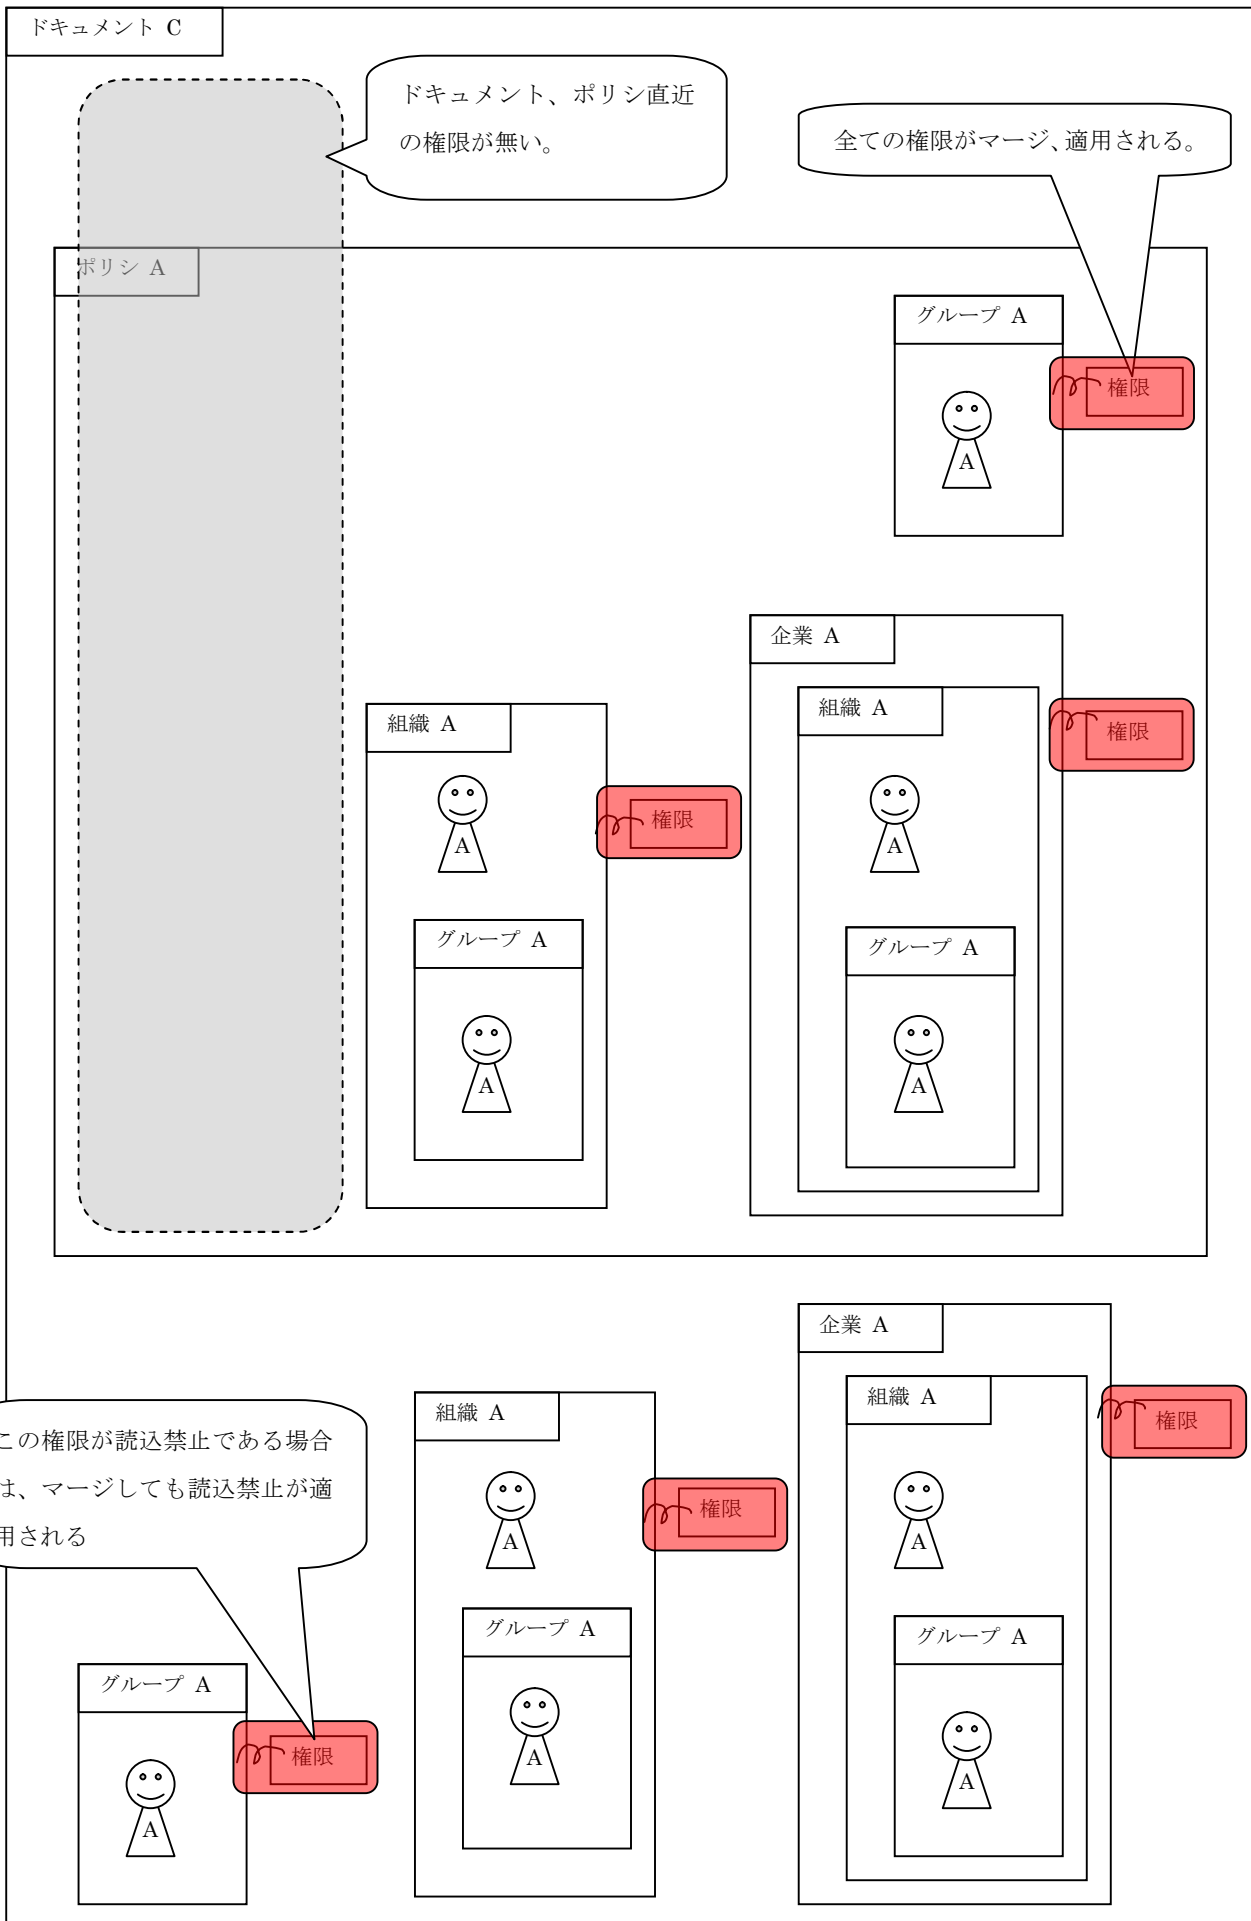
ドキュメント C

ドキュメント、ポリシ直近の権限が無い。

全ての権限がマージ、適用される。

ポリシ A

グループ A

A

権限

企業 A

組織 A

A

グループ A

A

権限

組織 A

A

権限

グループ A

A

企業 A

組織 A

A

グループ A

A

権限

組織 A

A

権限

グループ A

A

この権限が読込禁止である場合は、マージしても読込禁止が適用される

グループ A

A

権限